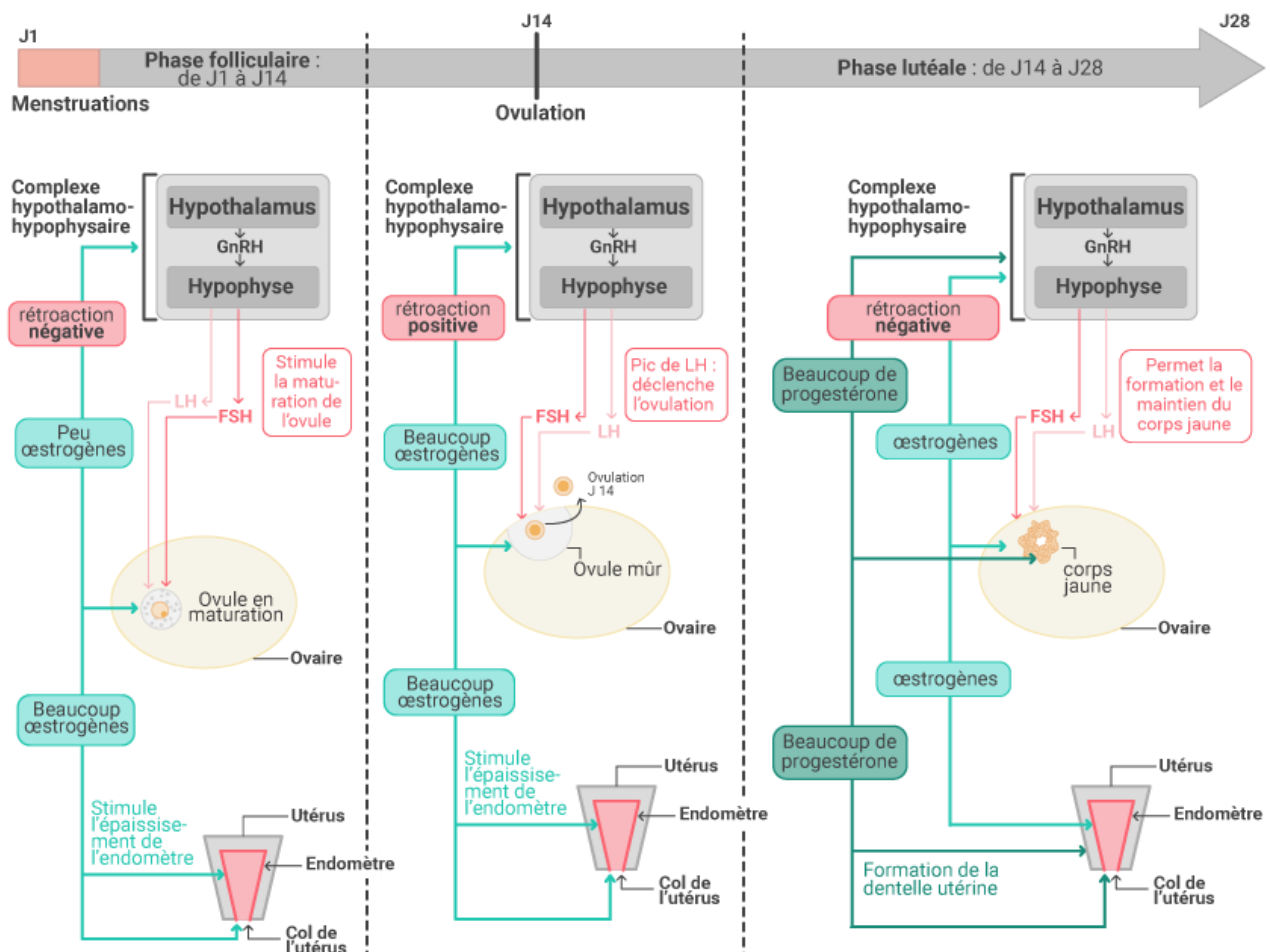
J1

Phase folliculaire : de J1 à J14

J14

J28

Phase lutéale : de J14 à J28

Menstruations

Ovulation

Complexe hypothalamo-hypophysaire

Hypothalamus

GnRH

Hypophyse

rétroaction négative

Stimule la maturation de l'ovule

LH

FSH

Peu œstrogènes

Ovule en maturation

Ovaire

Beaucoup œstrogènes

Stimule l'épaississement de l'endomètre

Utérus

Endomètre

Col de l'utérus

Complexe hypothalamo-hypophysaire

Hypothalamus

GnRH

Hypophyse

rétroaction positive

Pic de LH : déclenche l'ovulation

FSH

LH

Beaucoup œstrogènes

Ovulation J 14

Ovule mûr

Ovaire

Beaucoup œstrogènes

Stimule l'épaississement de l'endomètre

Utérus

Endomètre

Col de l'utérus

Complexe hypothalamo-hypophysaire

Hypothalamus

GnRH

Hypophyse

rétroaction négative

Beaucoup de progestérone

Permet la formation et le maintien du corps jaune

FSH

LH

œstrogènes

corps jaune

Ovaire

œstrogènes

Beaucoup de progestérone

Utérus

Endomètre

Formation de la dentelle utérine

Col de l'utérus